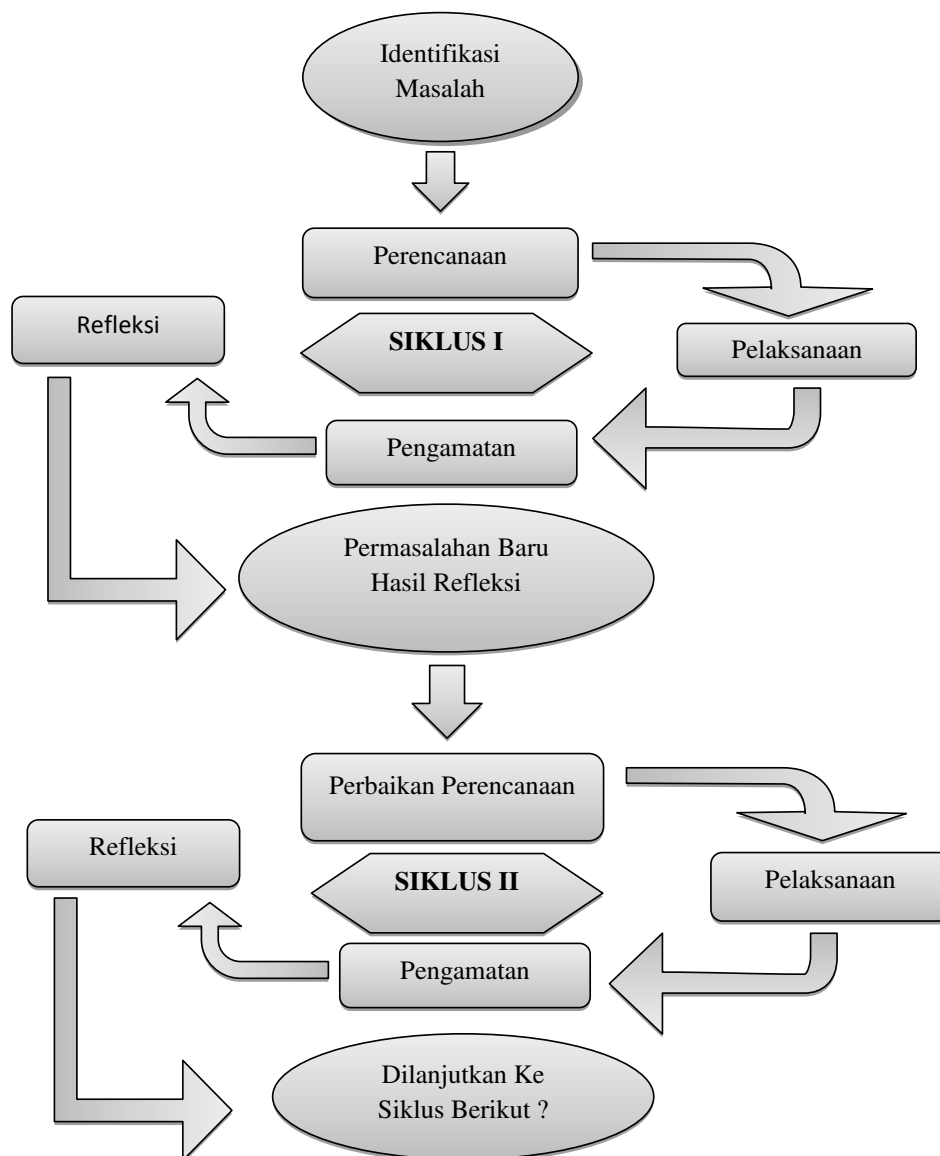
Identifikasi Masalah

Perencanaan

Refleksi

SIKLUS I

Pelaksanaan

Pengamatan

Permasalahan Baru Hasil Refleksi

Perbaikan Perencanaan

Refleksi

SIKLUS II

Pelaksanaan

Pengamatan

Dilanjutkan Ke Siklus Berikut ?